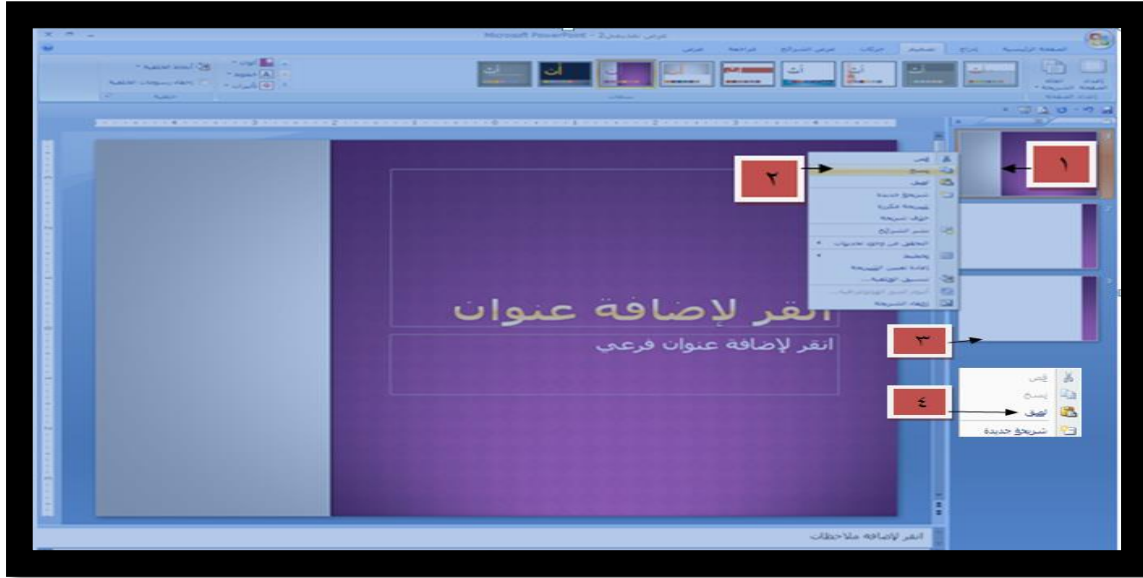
Microsoft PowerPoint - عرض تقديمي2

الصفحة الرئيسية إدراج تصميم حركات عرض الشرائح مراجعة عرض

١

٢

قص
نسخ
لصق
شريحة جديدة
شريحة مكررة
حذف شريحة
نشر الشرائح
التحقق من وجود تحديثات
تخطيط
إعادة تعيين الشريحة
تنسيق الخلفية...
ألبوم الصور الفوتوغرافية...
إخفاء الشريحة

انقر لإضافة عنوان
انقر لإضافة عنوان فرعي

٣

قص
نسخ
لصق
شريحة جديدة

٤

انقر لإضافة ملاحظات